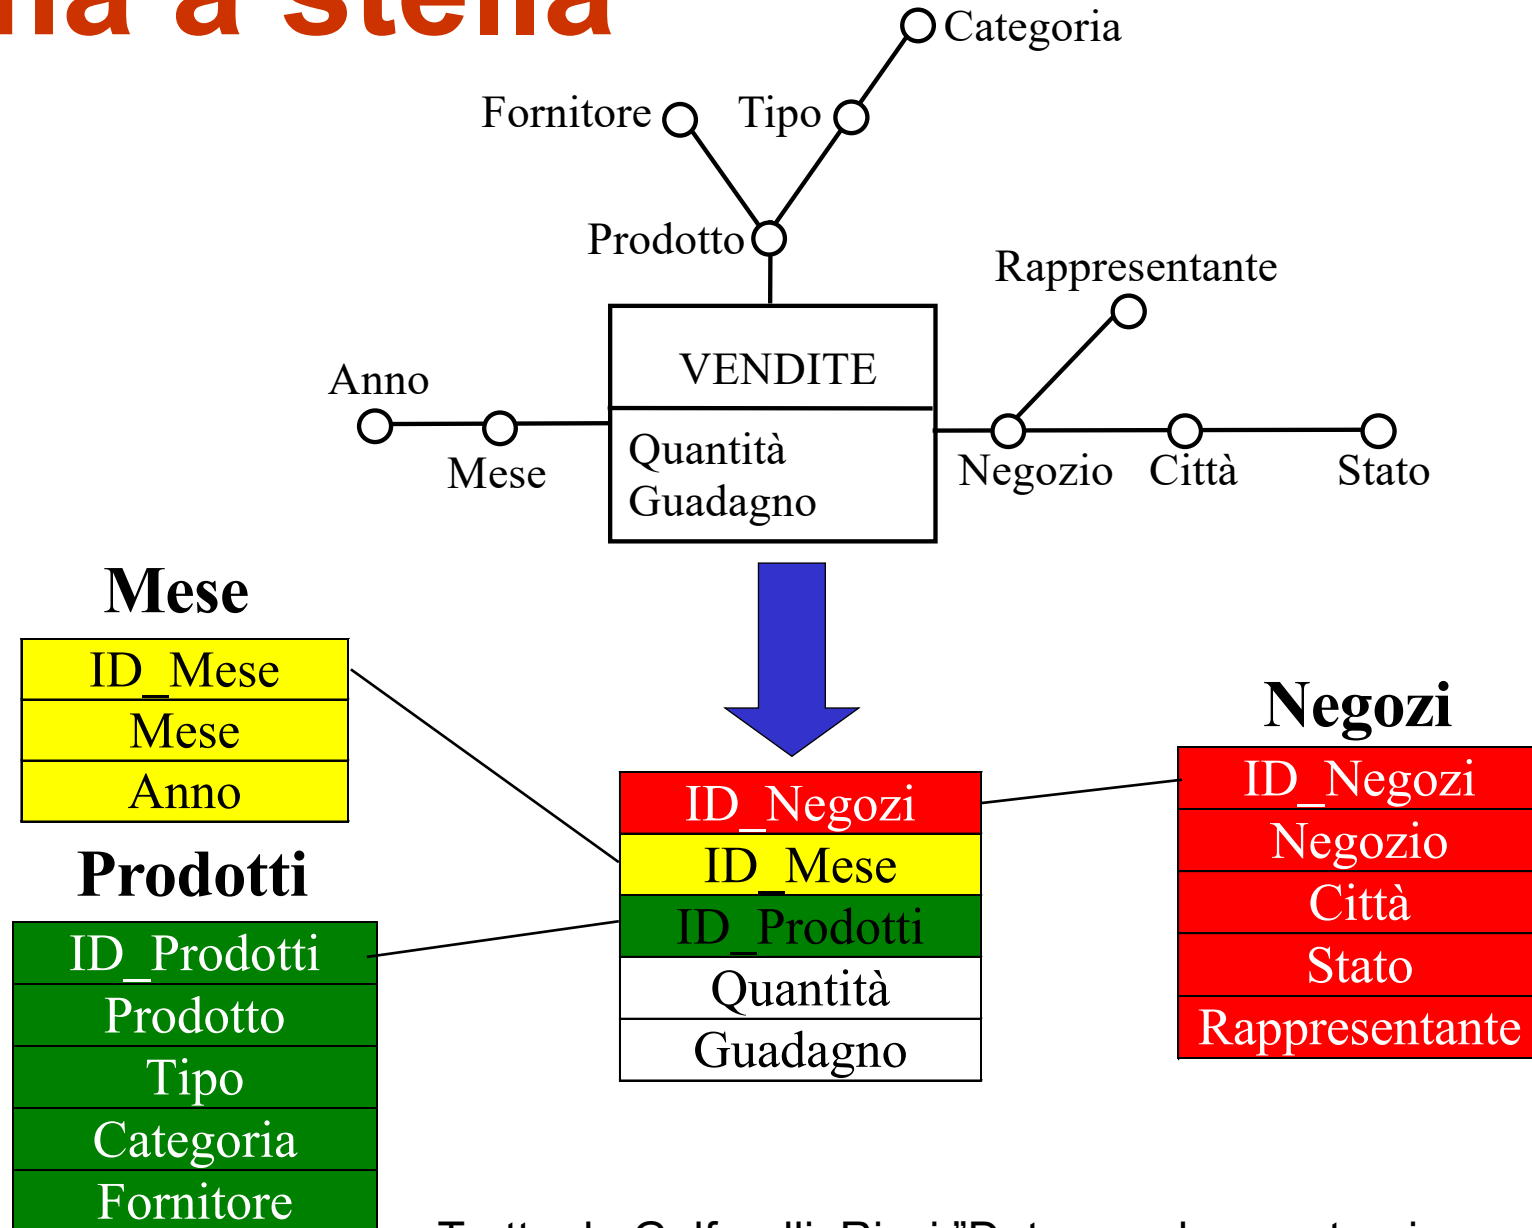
ma a stella

Categoria

Fornitore

Tipo

Prodotto

Rappresentante

VENDITE

Anno

Quantità
Guadagno

Mese

Negozio

Città

Stato

Mese

| ID_Mese |
|---|
| Mese |
| Anno |

Prodotti

| ID_Prodotti |
|---|
| Prodotto |
| Tipo |
| Categoria |
| Fornitore |

| ID_Negozi |
|---|
| ID_Mese |
| ID_Prodotti |
| Quantità |
| Guadagno |

Negozi

| ID_Negozi |
|---|
| Negozio |
| Città |
| Stato |
| Rappresentante |

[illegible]